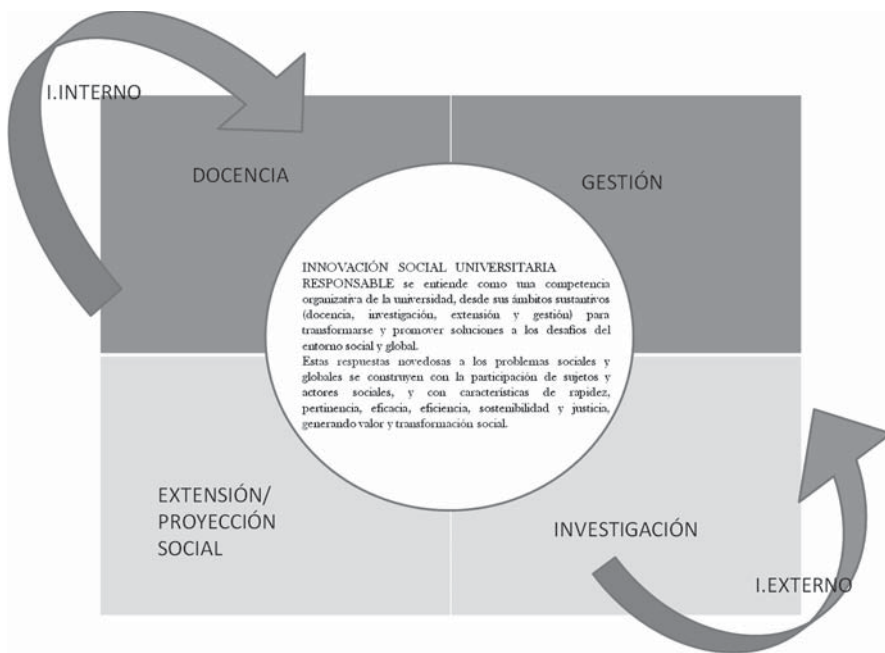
I.INTERNO

DOCENCIA

GESTIÓN

INNOVACIÓN SOCIAL UNIVERSITARIA RESPONSABLE se entiende como una competencia organizativa de la universidad, desde sus ámbitos sustantivos (docencia, investigación, extensión y gestión) para transformarse y promover soluciones a los desafíos del entorno social y global.
Estas respuestas novedosas a los problemas sociales y globales se construyen con la participación de sujetos y actores sociales, y con características de rapidez, pertinencia, eficacia, eficiencia, sostenibilidad y justicia, generando valor y transformación social.

EXTENSIÓN/ PROYECCIÓN SOCIAL

INVESTIGACIÓN

I.EXTERNO